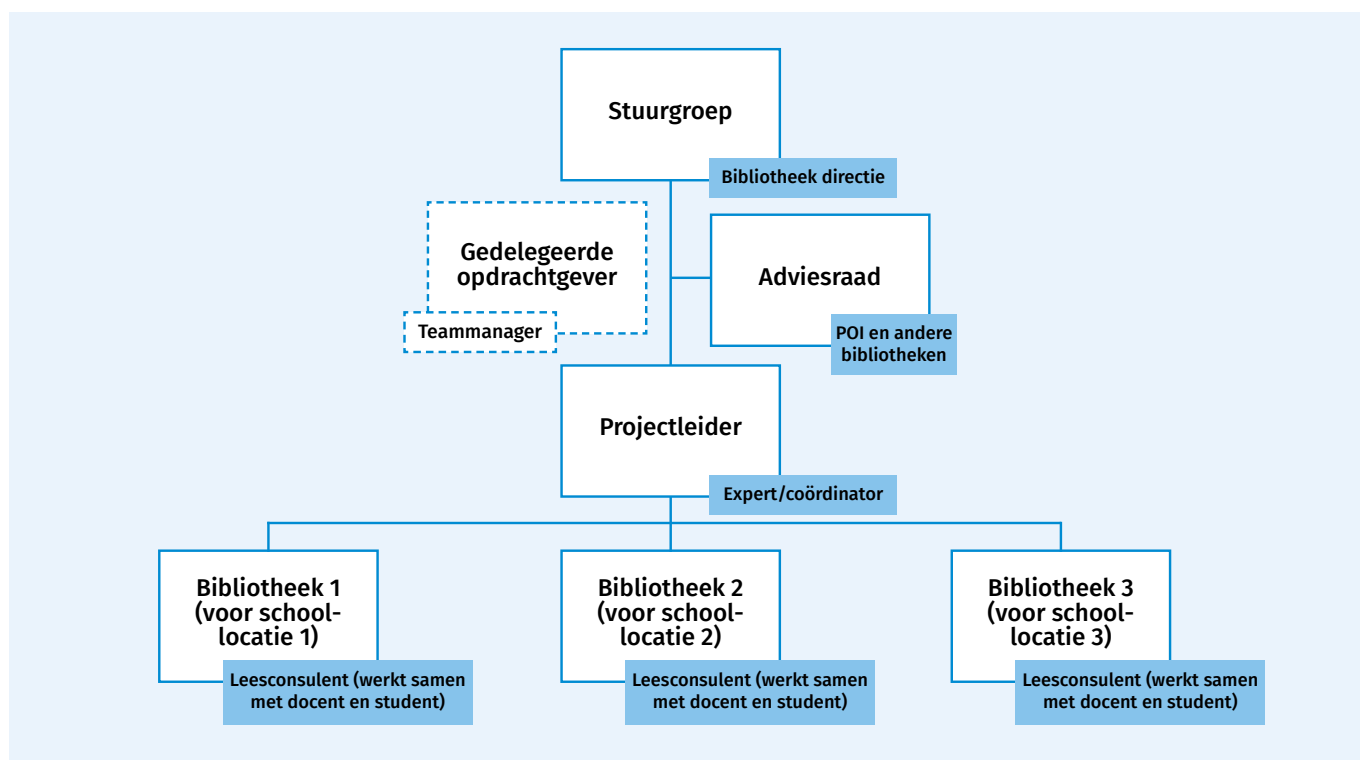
Stuurgroep

Bibliotheek directie

Gedelegeerde opdrachtgever

Teammanager

Adviesraad

POI en andere bibliotheken

Projectleider

Expert/coördinator

Bibliotheek 1 (voor schoollocatie 1)

Leesconsulent (werkt samen met docent en student)

Bibliotheek 2 (voor schoollocatie 2)

Leesconsulent (werkt samen met docent en student)

Bibliotheek 3 (voor schoollocatie 3)

Leesconsulent (werkt samen met docent en student)